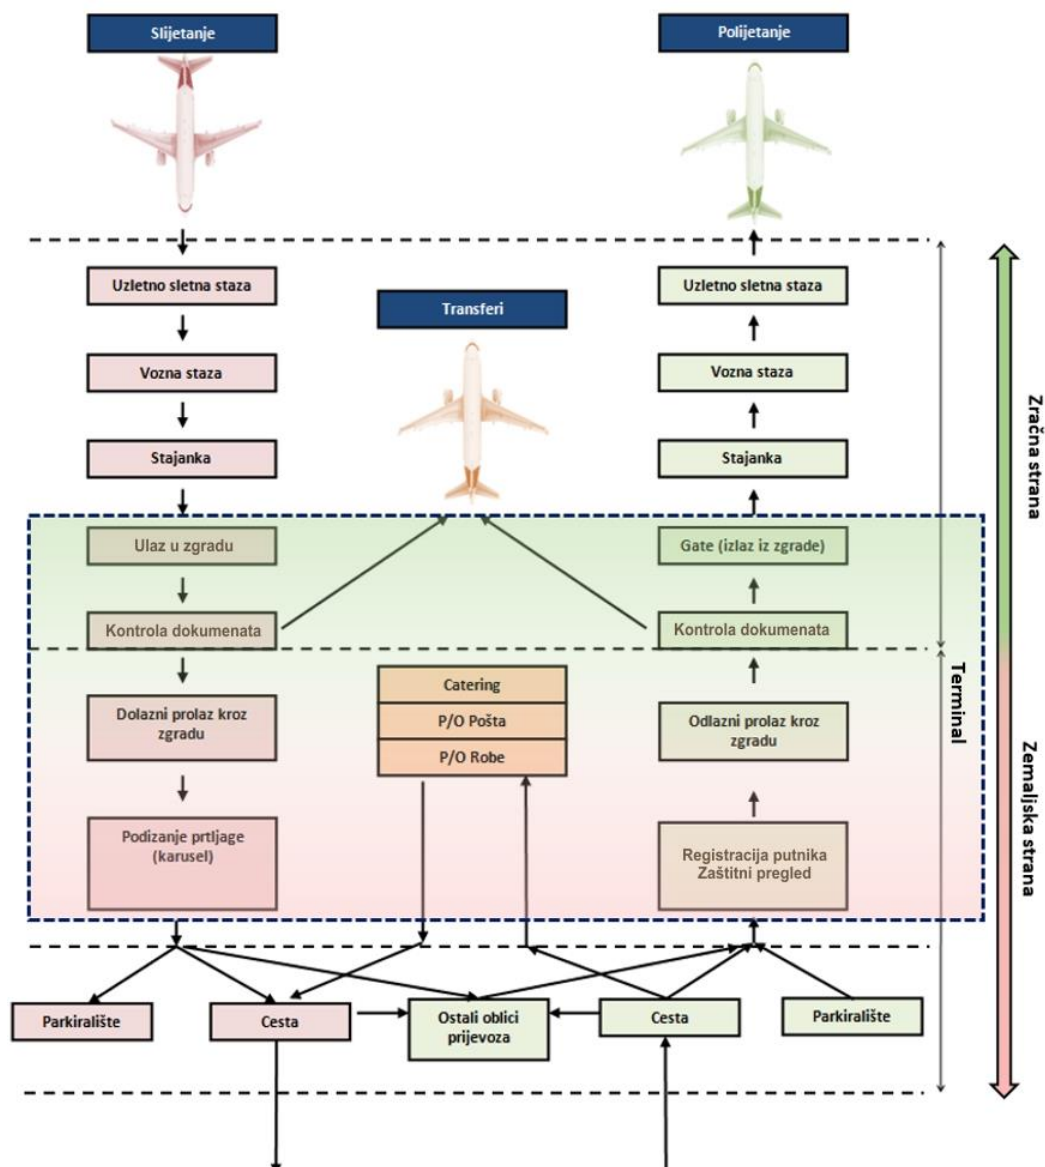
Slijetanje

Polijetanje

Uzletno sletna staza

Transferi

Uzletno sletna staza

Vozna staza

Vozna staza

Stajanka

Stajanka

Zračna strana

Ulaz u zgradu

Gate (izlaz iz zgrade)

Kontrola dokumenata

Kontrola dokumenata

Terminal

Catering

P/O Pošta

P/O Robe

Dolazni prolaz kroz zgradu

Odlazni prolaz kroz zgradu

Zemaljska strana

Podizanje prtljage (karusel)

Registracija putnika Zaštitni pregled

Parkiralište

Cesta

Ostali oblici prijevoza

Cesta

Parkiralište